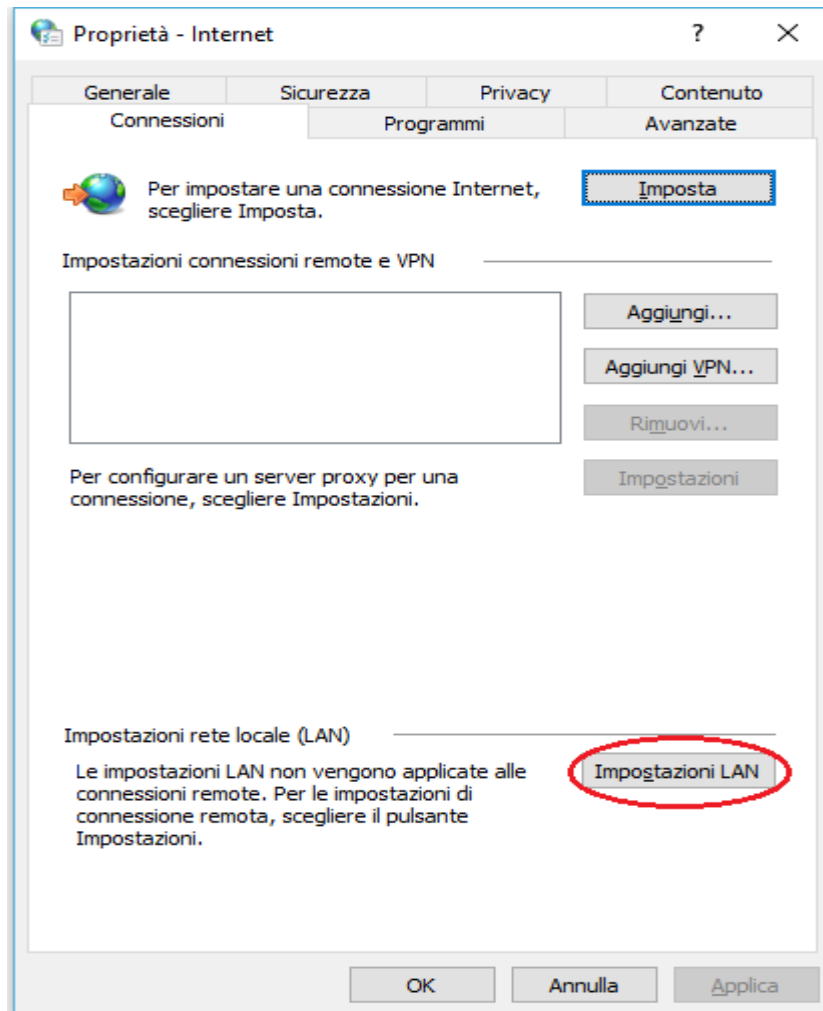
Proprietà - Internet

?

X

Generale

Sicurezza

Privacy

Contenuto

Connessioni

Programmi

Avanzate

Per impostare una connessione Internet, scegliere Imposta.

Imposta

Impostazioni connessioni remote e VPN

Aggiungi...

Aggiungi VPN...

Rimuovi...

Per configurare un server proxy per una connessione, scegliere Impostazioni.

Impostazioni

Impostazioni rete locale (LAN)

Le impostazioni LAN non vengono applicate alle connessioni remote. Per le impostazioni di connessione remota, scegliere il pulsante Impostazioni.

Impostazioni LAN

OK

Annulla

Applica